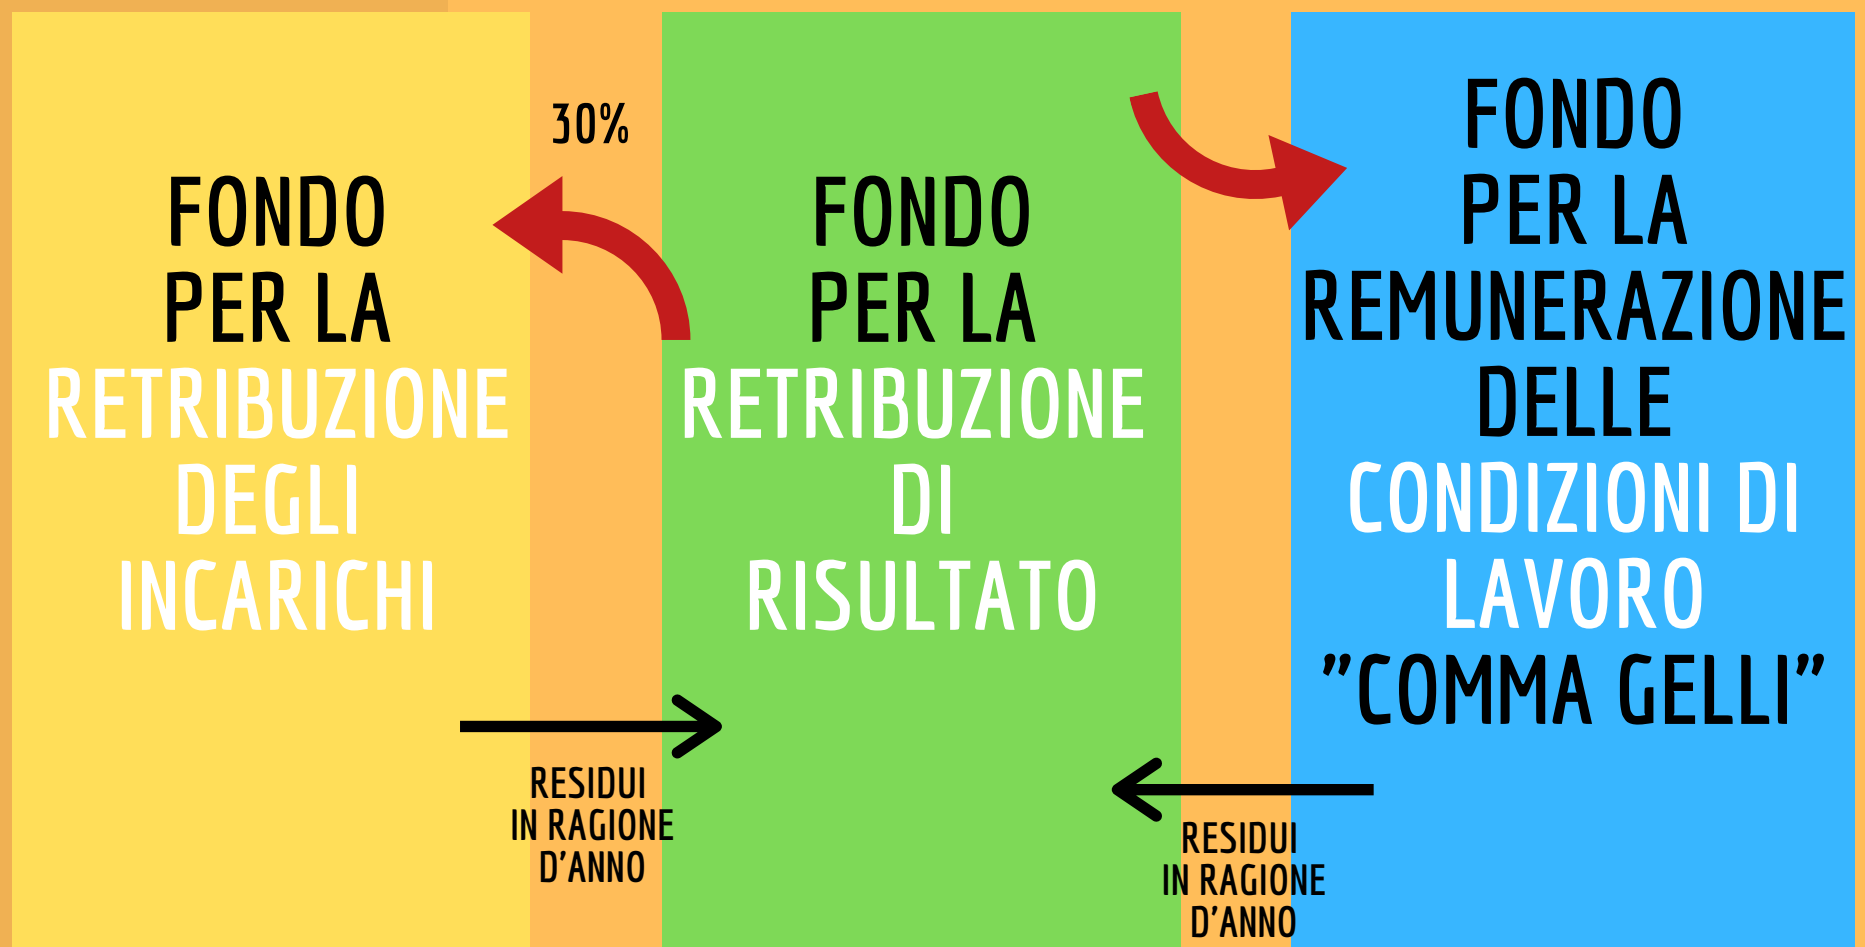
FONDO PER LA RETRIBUZIONE DEGLI INCARICHI

30%

FONDO PER LA RETRIBUZIONE DI RISULTATO

FONDO PER LA REMUNERAZIONE DELLE CONDIZIONI DI LAVORO "COMMA GELLI"

RESIDUI IN RAGIONE D'ANNO

RESIDUI IN RAGIONE D'ANNO